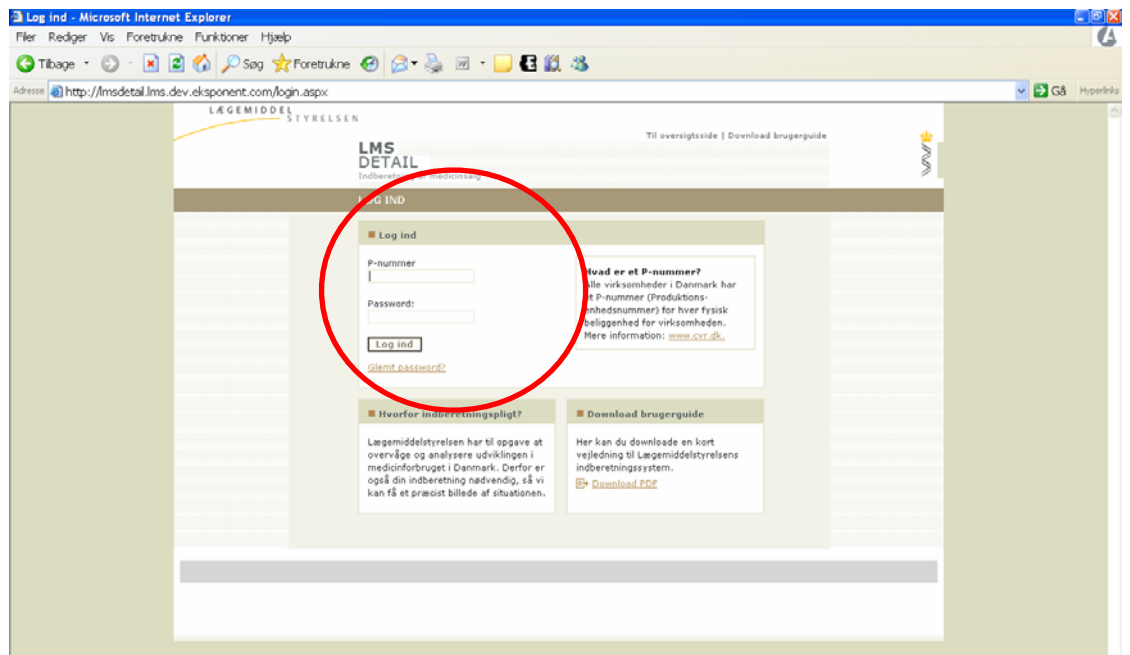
Log ind - Microsoft Internet Explorer

Filer Rediger Vis Foretrukne Funktioner Hjælp

Tilbage Søg Foretrukne

Adresse http://lmsdetail.lms.dev.eksponent.com/login.aspx

Gå Hyperlinks

LÆGEMIDDEL STYRELSEN

Til oversigtsside | Download brugerguide

LMS DETAIL
Indberetning af medicinsalg

LOG IND

Log ind

P-nummer

Password:

Log ind

Glemt password?

Hvad er et P-nummer?
Alle virksomheder i Danmark har et P-nummer (Produktions-enhedsnummer) for hver fysisk beliggenhed for virksomheden.
Mere information: www.cvr.dk.

Hvorfor indberetningspligt?

Lægemiddelstyrelsen har til opgave at overvåge og analysere udviklingen i medicinforbruget i Danmark. Derfor er også din indberetning nødvendig, så vi kan få et præcist billede af situationen.

Download brugerguide

Her kan du downloade en kort vejledning til Lægemiddelstyrelsens indberetningssystem.

Download PDF